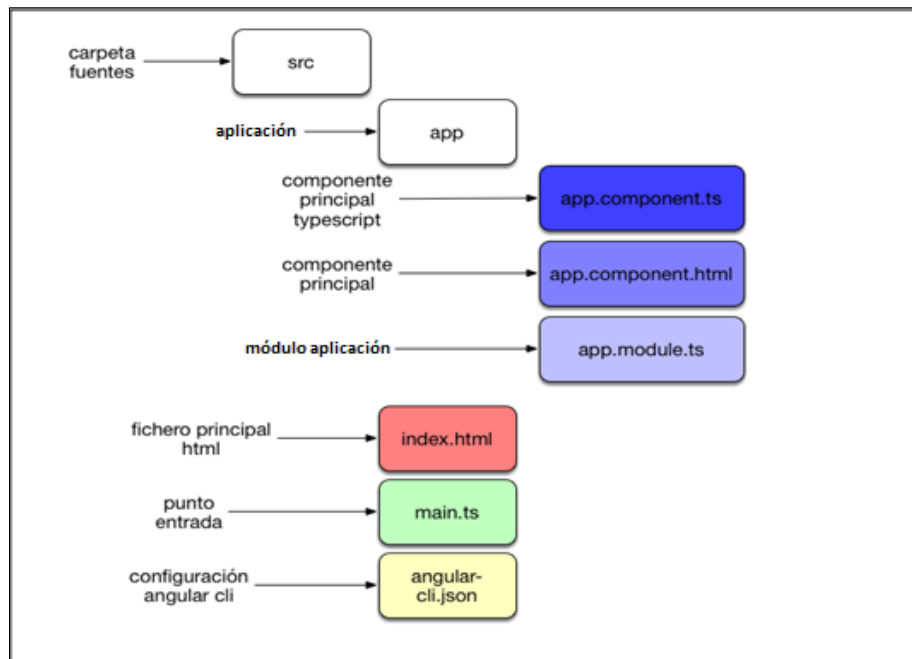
carpeta fuentes
src

aplicación
app

componente principal typescript
app.component.ts

componente principal
app.component.html

módulo aplicación
app.module.ts

fichero principal html
index.html

punto entrada
main.ts

configuración angular cli
angular-cli.json